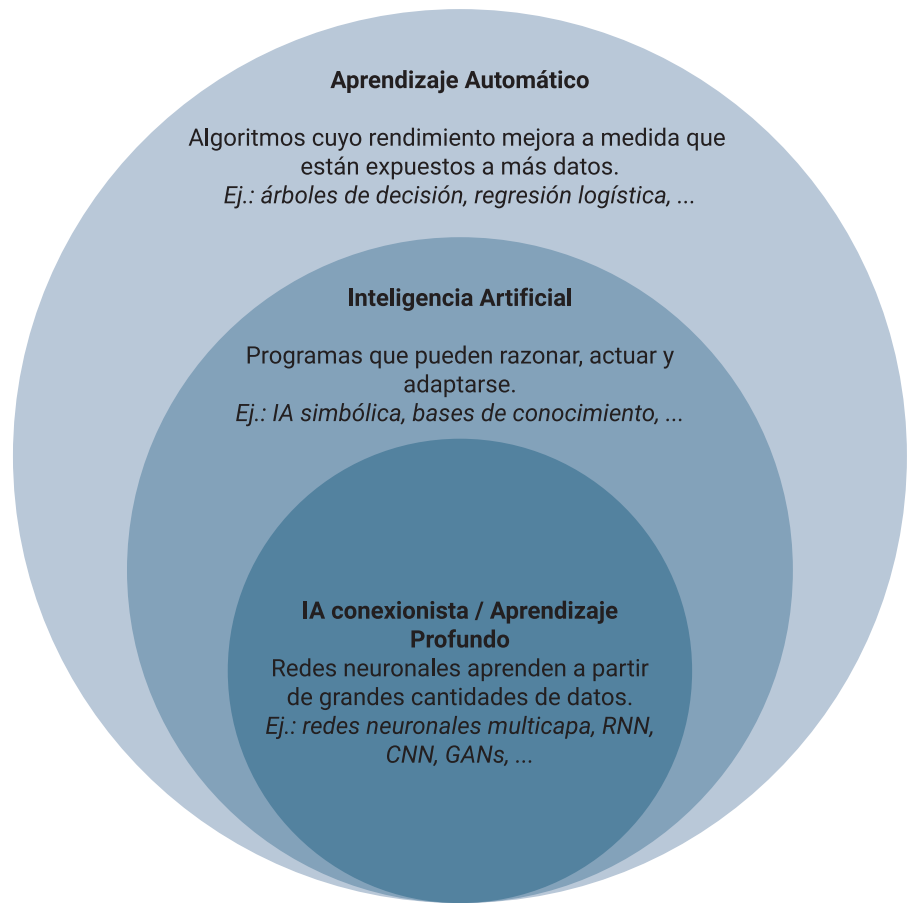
Aprendizaje Automático

Algoritmos cuyo rendimiento mejora a medida que están expuestos a más datos.
Ej.: árboles de decisión, regresión logística, ...

Inteligencia Artificial

Programas que pueden razonar, actuar y adaptarse.
Ej.: IA simbólica, bases de conocimiento, ...

IA conexionista / Aprendizaje Profundo
Redes neuronales aprenden a partir de grandes cantidades de datos.
Ej.: redes neuronales multicapa, RNN, CNN, GANs, ...